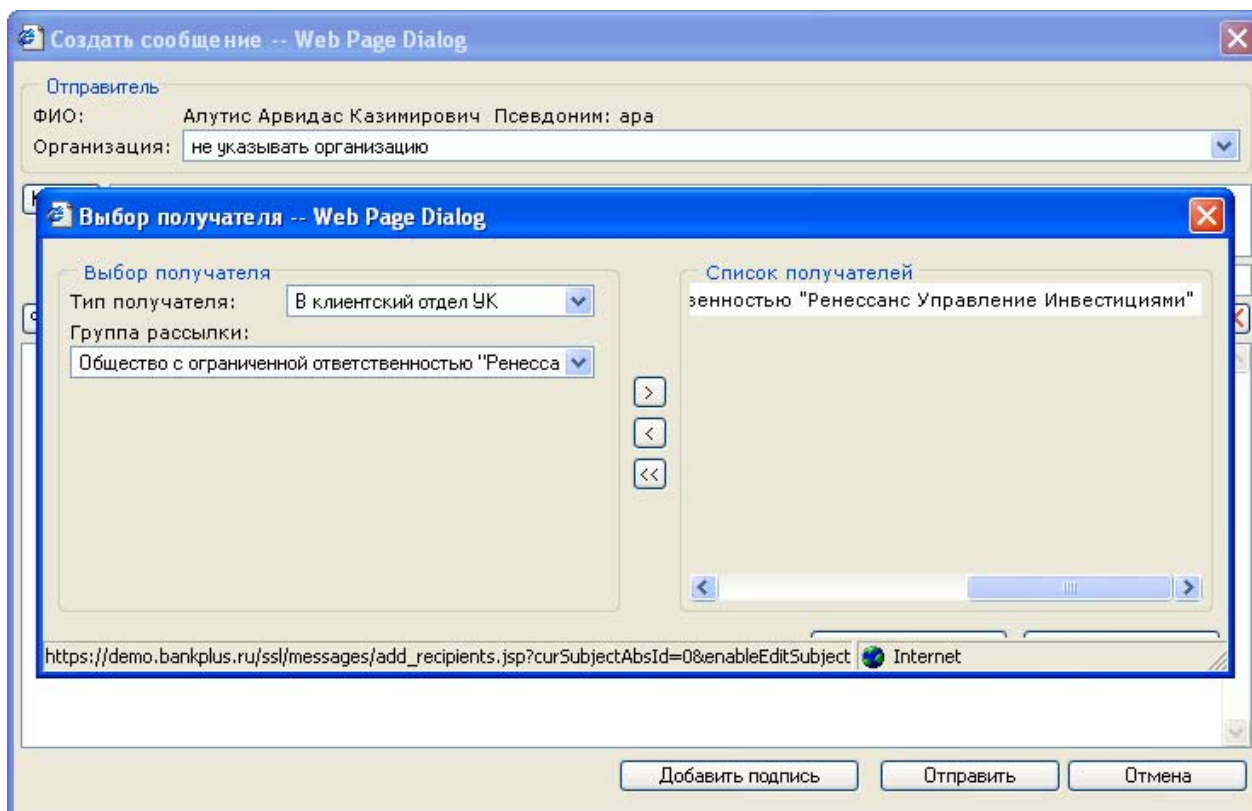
Создать сообщение -- Web Page Dialog

Отправитель
ФИО: Алутис Арвидас Казимирович Псевдоним: ара
Организация: не указывать организацию

Выбор получателя -- Web Page Dialog

Выбор получателя
Тип получателя: В клиентский отдел УК
Группа рассылки:
Общество с ограниченной ответственностью "Ренесса

>
<
<<

Список получателей
венностью "Ренессанс Управление Инвестициями"

https://demo.bankplus.ru/ssl/messages/add_recipients.jsp?curSubjectAbsId=0&enableEditSubject
Internet

Добавить подпись
Отправить
Отмена